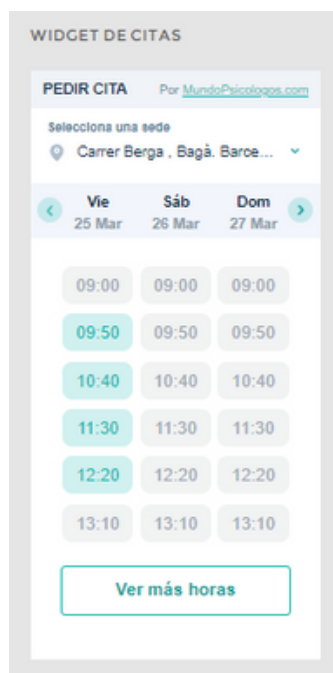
WIDGET DE CITAS

PEDIR CITA Por MundoPsicologos.com

Selecciona una sede
Carrer Berga , Bagà. Barce...

| Vie 25 Mar | Sáb 26 Mar | Dom 27 Mar |
|---|---|---|
| 09:00 | 09:00 | 09:00 |
| 09:50 | 09:50 | 09:50 |
| 10:40 | 10:40 | 10:40 |
| 11:30 | 11:30 | 11:30 |
| 12:20 | 12:20 | 12:20 |
| 13:10 | 13:10 | 13:10 |

Ver más horas